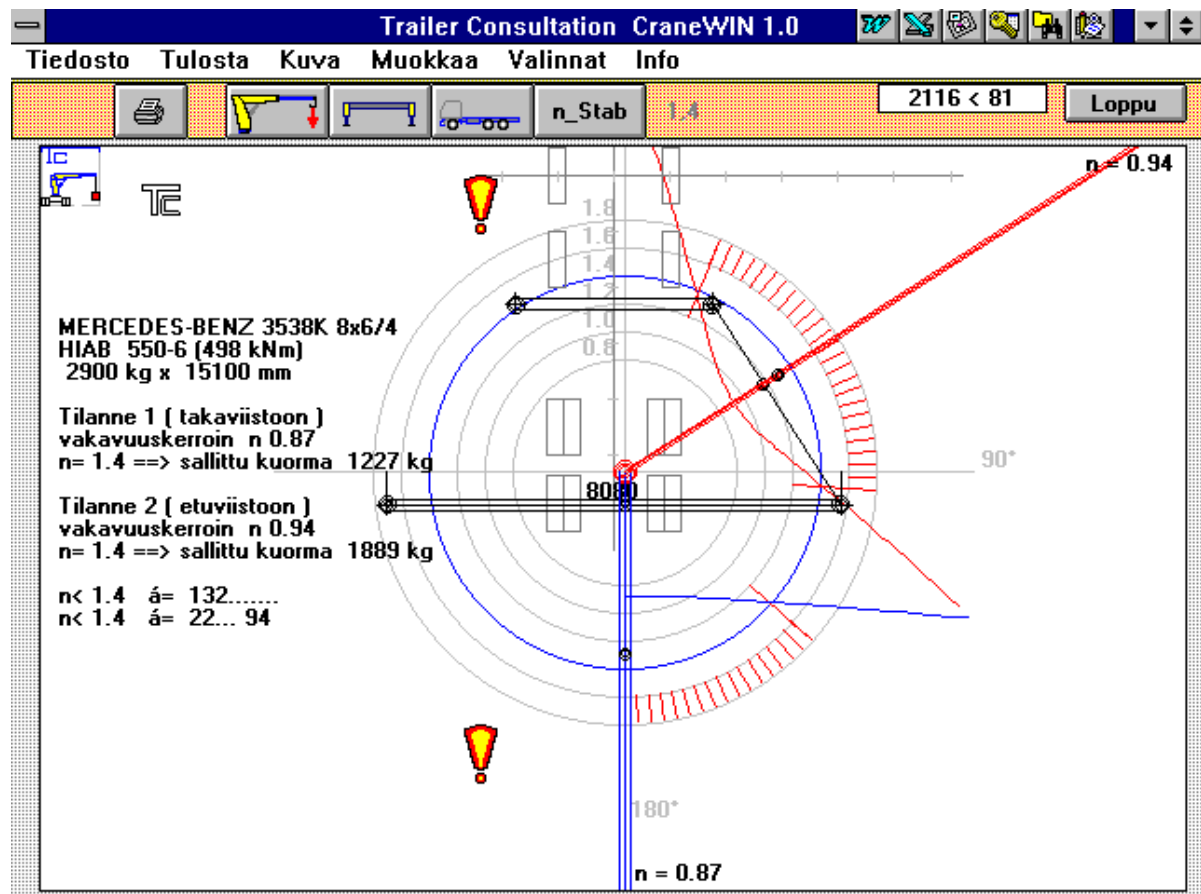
Trailer Consultation CraneWIN 1.0

Tiedosto Tulosta Kuva Muokkaa Valinnat Info

n_Stab 1.4 2116 < 81 Loppu

TC

n = 0.94

1.8
1.6
1.4
1.2
1.0
0.8

MERCEDES-BENZ 3538K 8x6/4
HIAB 550-6 (498 kNm)
2900 kg x 15100 mm

Tilanne 1 ( takaviistoon )
vakavuuskerroin n 0.87
n= 1.4 ==> sallittu kuorma 1227 kg

Tilanne 2 ( etuviistoon )
vakavuuskerroin n 0.94
n= 1.4 ==> sallittu kuorma 1889 kg

n< 1.4 á= 132.......
n< 1.4 á= 22... 94

90*

8080

180*

n = 0.87